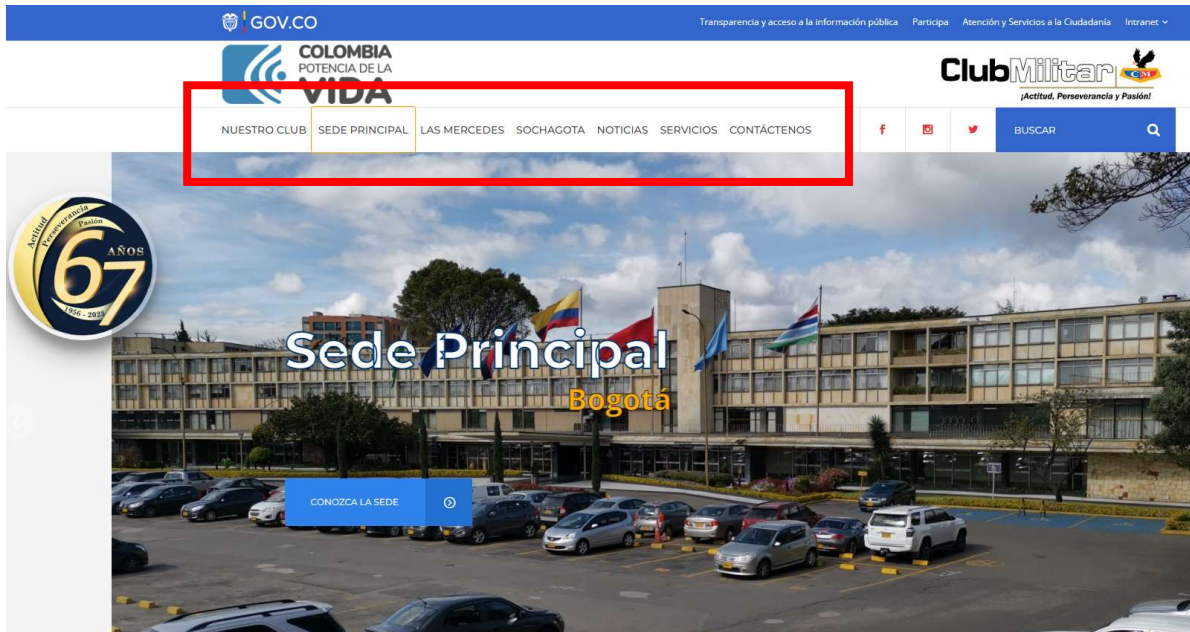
GOV.CO

Transparencia y acceso a la información pública   Participa   Atención y Servicios a la Ciudadanía   Intranet

COLOMBIA POTENCIA DE LA VIDA

Club Militar CM
¡Actitud, Perseverancia y Pasión!

NUESTRO CLUB   SEDE PRINCIPAL   LAS MERCEDES   SOCHAGOTA   NOTICIAS   SERVICIOS   CONTÁCTENOS

BUSCAR

Actitud Perseverancia Pasión
67 AÑOS
1956 - 2023

Sede Principal
Bogotá

CONOZCA LA SEDE